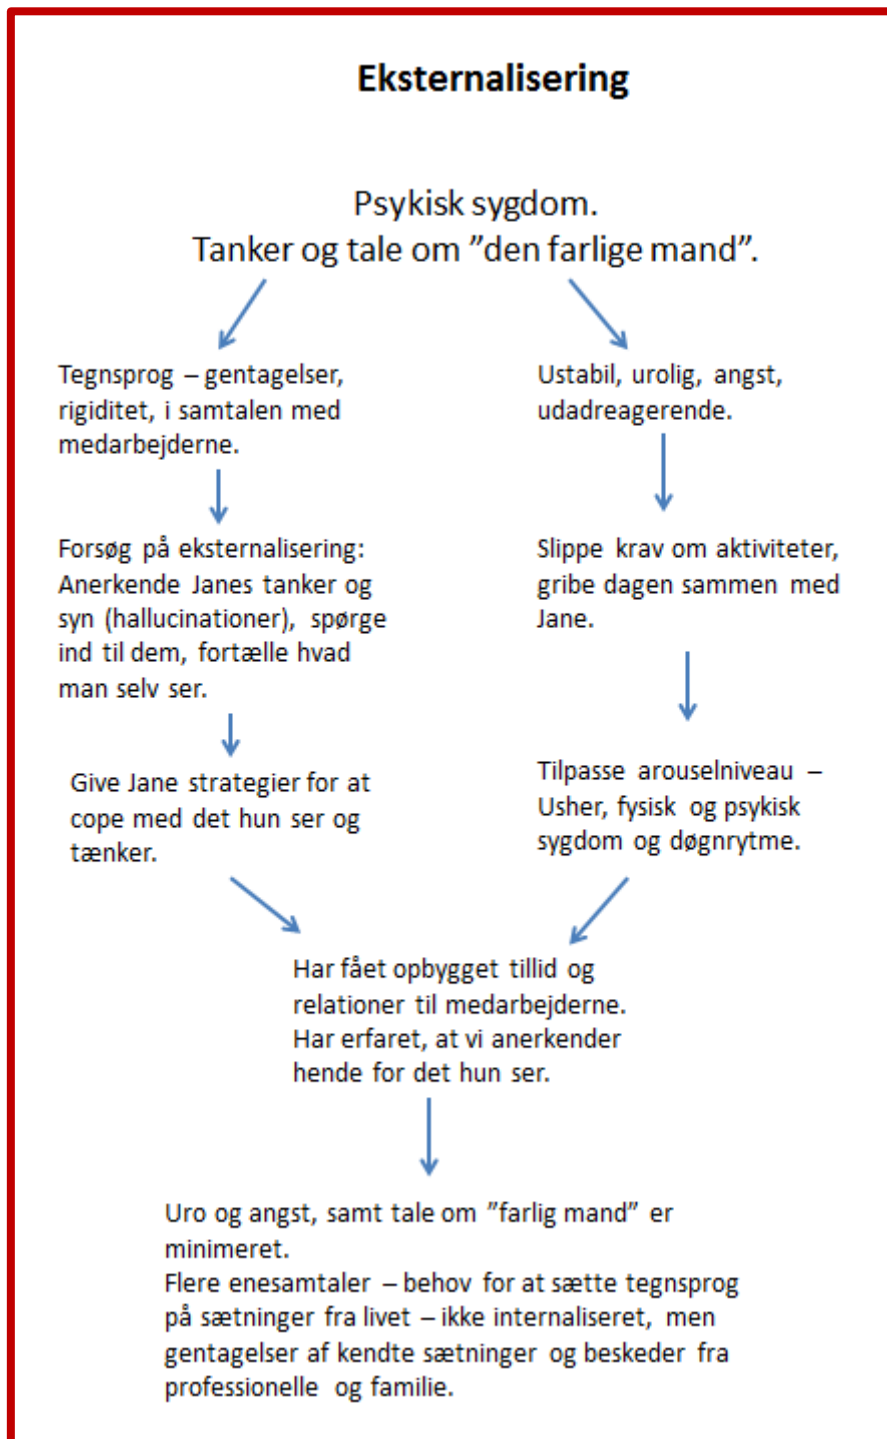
Eksternalisering

Psykisk sygdom.
Tanker og tale om ”den farlige mand”.

Tegnsprog – gentagelser, rigiditet, i samtalen med medarbejderne.

Forsøg på eksternalisering: Anerkende Janes tanker og syn (hallucinationer), spørge ind til dem, fortælle hvad man selv ser.

Give Jane strategier for at cope med det hun ser og tænker.

Ustabil, urolig, angst, udadreagerende.

Slippe krav om aktiviteter, gribe dagen sammen med Jane.

Tilpasse arouselniveau – Usher, fysisk og psykisk sygdom og døgnrytme.

Har fået opbygget tillid og relationer til medarbejderne.
Har erfaret, at vi anerkender hende for det hun ser.

Uro og angst, samt tale om ”farlig mand” er minimeret.
Flere enesamtaler – behov for at sætte tegnsprog på sætninger fra livet – ikke internaliseret, men gentagelser af kendte sætninger og beskeder fra professionelle og familie.